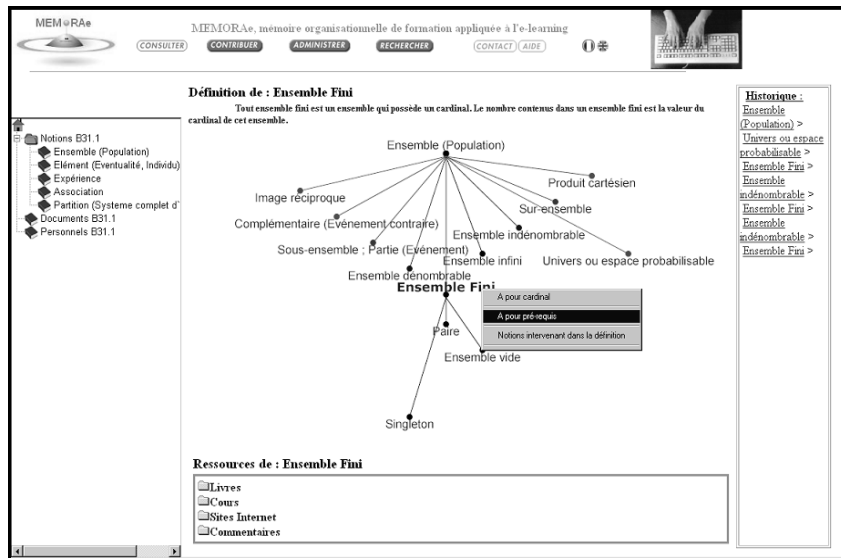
MEMORAe

MEMORAe, mémoire organisationnelle de formation appliquée à l'e-learning

CONSULTER CONTRIBUER ADMINISTRER RECHERCHER CONTACT AIDE

Notions B31.1
Ensemble (Population)
Elément (Eventualité, Individu)
Expérience
Association
Partition (Systeme complet d'
Documents B31.1
Personnels B31.1

Définition de : Ensemble Fini

Tout ensemble fini est un ensemble qui possède un cardinal. Le nombre contenus dans un ensemble fini est la valeur du cardinal de cet ensemble.

Ensemble (Population)
Image réciproque
Produit cartésien
Complémentaire (Evénement contraire)
Sur-ensemble
Ensemble indénombrable
Sous-ensemble ; Partie (Evénement)
Ensemble infini
Univers ou espace probabilisable
Ensemble dénombrable
Ensemble Fini
A pour cardinal
A pour pré-requis
Notions intervenant dans la définition
Paire
Ensemble vide
Singleton

Ressources de : Ensemble Fini

Livres
Cours
Sites Internet
Commentaires

Historique :
Ensemble (Population) >
Univers ou espace probabilisable >
Ensemble Fini >
Ensemble indénombrable >
Ensemble Fini >
Ensemble indénombrable >
Ensemble Fini >